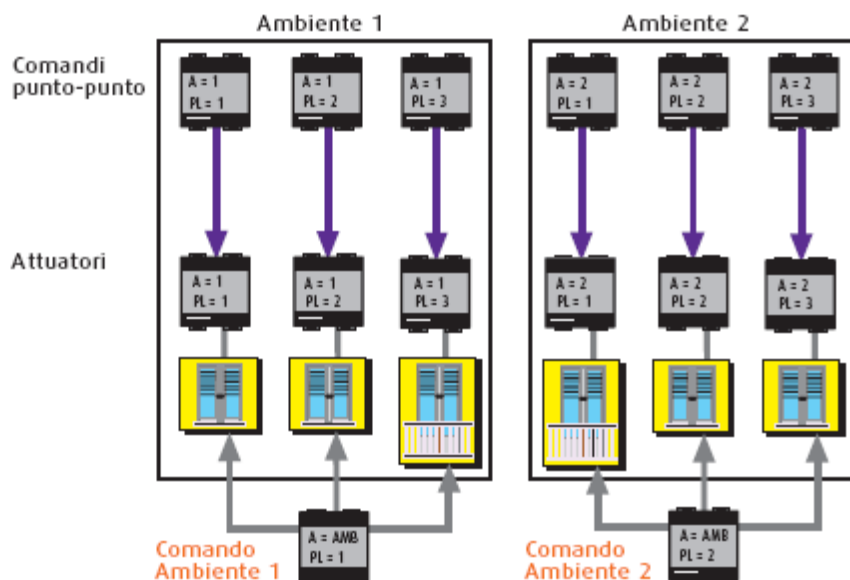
Ambiente 1

Ambiente 2

Comandi punto-punto

A = 1
PL = 1

A = 1
PL = 2

A = 1
PL = 3

A = 2
PL = 1

A = 2
PL = 2

A = 2
PL = 3

Attuatori

A = 1
PL = 1

A = 1
PL = 2

A = 1
PL = 3

A = 2
PL = 1

A = 2
PL = 2

A = 2
PL = 3

Comando Ambiente 1

A = AMB
PL = 1

Comando Ambiente 2

A = AMB
PL = 2